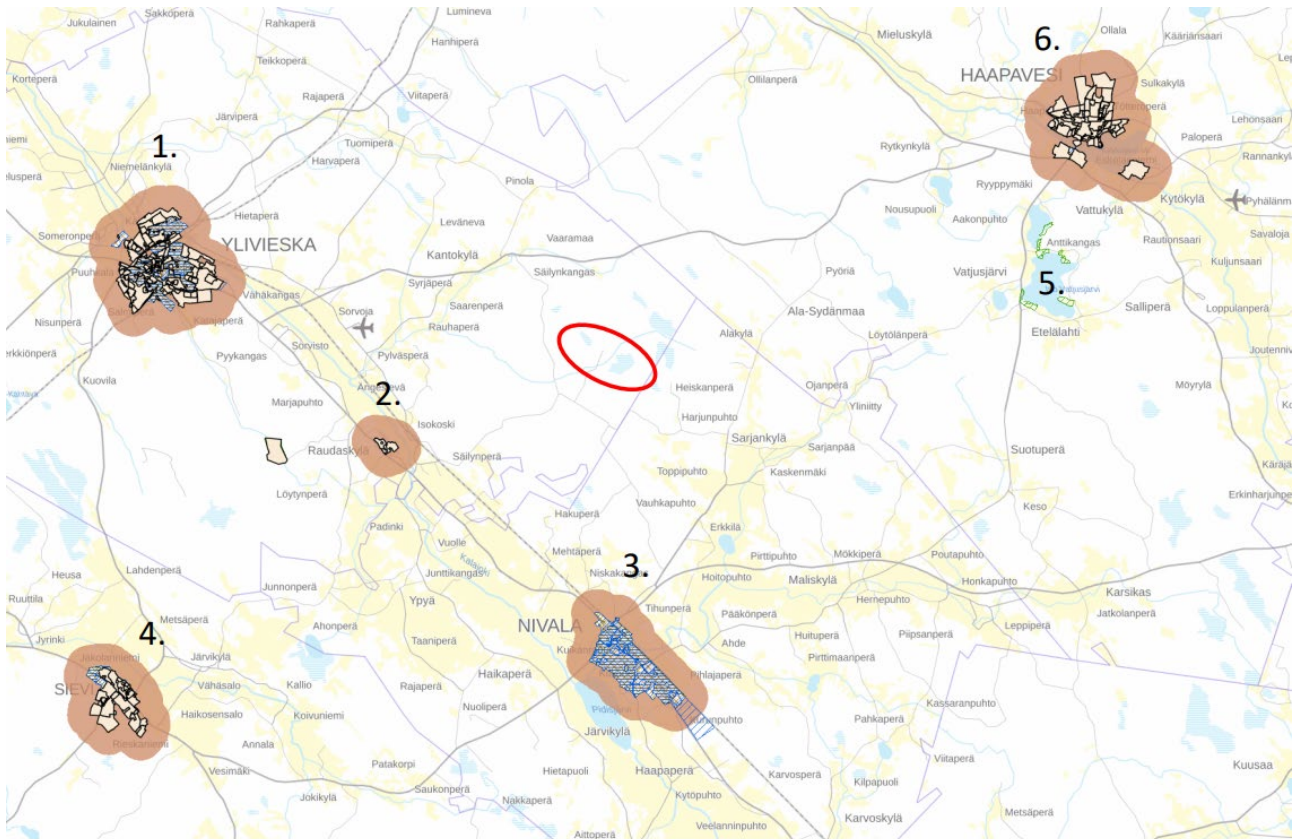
Jukulainen
Sakkoperä
Lumineva
Rahkaperä
Hanhiperä
Mieluskylä
6.
Ollala
Kääriänsaari
Korteperä
Teikkoperä
Ollilanperä
HAAPAVESI
Sulkakylä
Rajaperä
Viitaperä
Järviperä
Lehonsaari
Tuomiperä
iemi
1.
Harvaperä
Rytkynkylä
Paloperä
Niemelänkylä
Rannankyl
Pinola
lusperä
Ryyppymäki
Kytökylä
Pyhälänm
Hietaperä
Nousupuoli
Aakonpuhto
Vattukylä
Leväneva
Someronperä
YLIVIESKA
Vaaramaa
Anttikangas
Rautionsaari
Savaloja
Kantokylä
Pyöriä
Vatjusjärvi
Kuljunsaari
Puuha
Säilynkangas
Vähäkangas
Syrjäperä
5.
Ala-Sydänmaa
Sorvoja
Saarenperä
Salliperä
Loppulanperä
Nisunperä
Katajaperä
Rauhaperä
Löytölänperä
Etelälahti
rkkiönperä
Pyykangas
Sorvisto
Pylväsperä
Alakylä
Joutenniv
Kuovila
Ojanperä
Heiskanperä
Möyrylä
2.
Marjapuhto
Yliniitty
Harjunpuhto
Isokoski
Sarjankylä
Sarjanpää
Raudaskylä
Kaskenmäki
Suotuperä
Säilynperä
Toppipuhto
Käräj
Löytynperä
Vauhkapuhto
Erkinharjunp
Hakuperä
Keso
Erkkilä
Padinki
Vuolle
Mehtäperä
Pirttipuhto
3.
Mökkiperä
Poutapuhto
Heusa
Lahdenperä
Junttikangas
Niskakoski
Hoitopuhto
Maliskylä
Honkapuhto
Ruuttila
Junnonperä
Tihunperä
Hernepuhto
Karsikas
Metsäperä
Ypyä
NIVALA
Pääkönperä
Jatkolanperä
Jyrinki
4.
Ahonperä
Taaniperä
Ahde
Huituperä
Piipsanperä
Leppiperä
Järvikylä
Jakotniemi
Pirttimaanperä
Kallio
Rajaperä
Haikaperä
Pihlajaperä
SIEVI
Vähäsalo
Haikosensalo
Koivuniemi
Nuoliperä
Kassaranpuhto
Annala
Pahkaperä
Järvikylä
Pidisjärvi
Vesimäki
Patakorpi
Hietapuoli
Haapaperä
Karvosperä
Kilpapuoli
Viitaperä
Kuusaa
Jokikylä
Saukonperä
Nakkaperä
Kytöpuhto
Karvoskylä
Metsäperä
Veelanninpuhto
Aittoperä